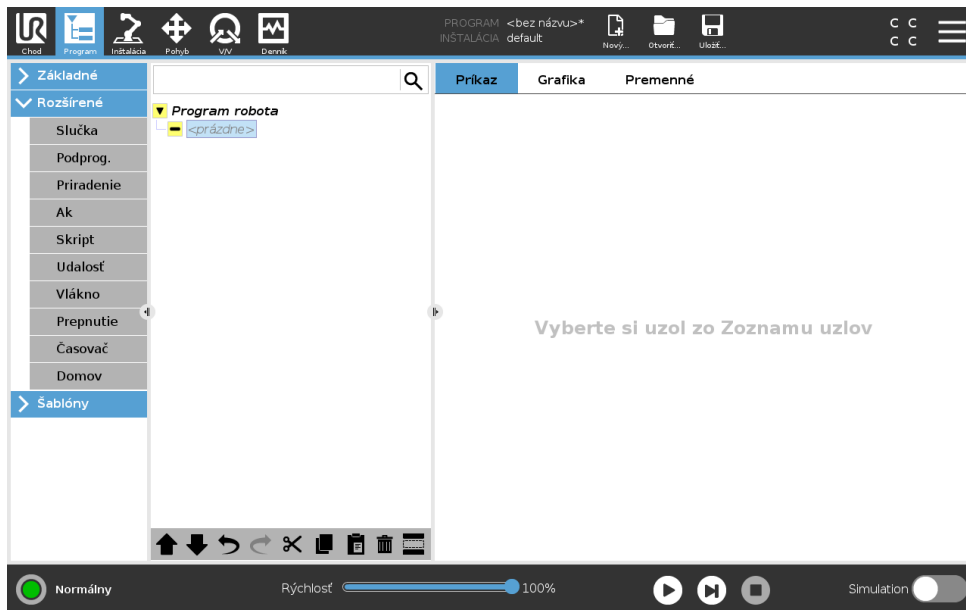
Chod Program Inštalácia Pohyb V/V Denník

PROGRAM <bez názvu>*
INŠTALÁCIA default

Nový... Otvoriť... Uložiť...

C C
C C

Základné
Rozšírené
Slučka
Podprog.
Priradenie
Ak
Skript
Udalosť
Vlákno
Prepnutie
Časovač
Domov
Šablóny

Program robota
<prázdne>

Príkaz Grafika Premenné

Vyberte si uzol zo Zoznamu uzlov

Normálny

Rýchlosť 100%

Simulation